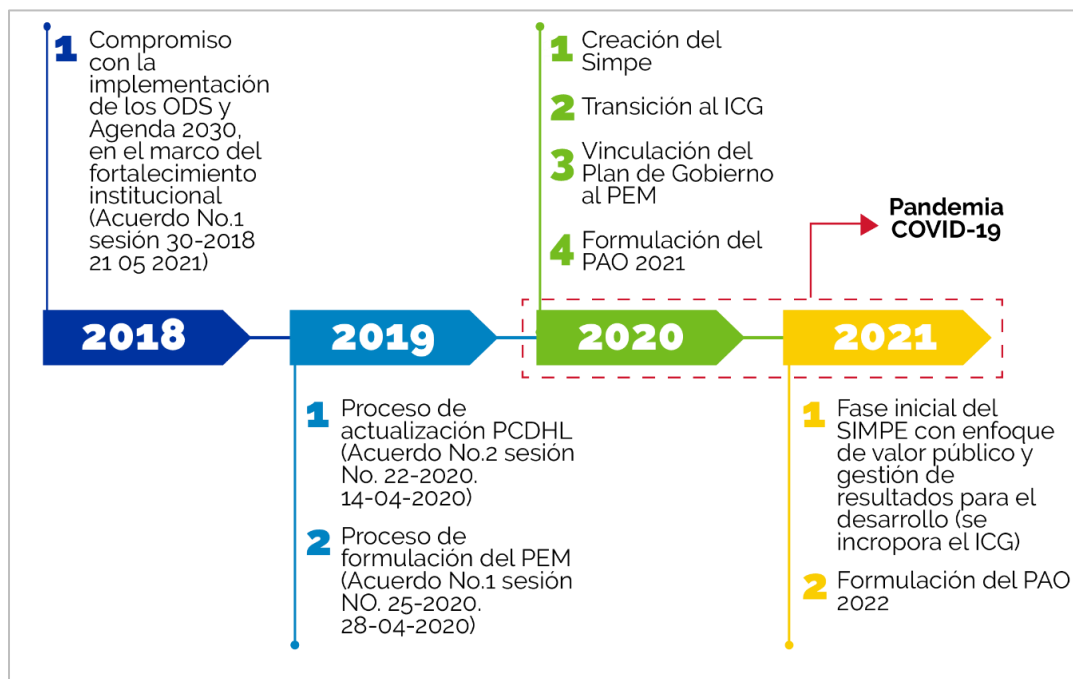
1 Compromiso con la implementación de los ODS y Agenda 2030, en el marco del fortalecimiento institucional (Acuerdo No.1 sesión 30-2018 21 05 2021)

1 Creación del Simpe

2 Transición al ICG

3 Vinculación del Plan de Gobierno al PEM

4 Formulación del PAO 2021

Pandemia COVID-19

2018

2019

2020

2021

1 Proceso de actualización PCDHL (Acuerdo No.2 sesión No. 22-2020. 14-04-2020)

2 Proceso de formulación del PEM (Acuerdo No.1 sesión NO. 25-2020. 28-04-2020)

1 Fase inicial del SIMPE con enfoque de valor público y gestión de resultados para el desarrollo (se incropora el ICG)

2 Formulación del PAO 2022